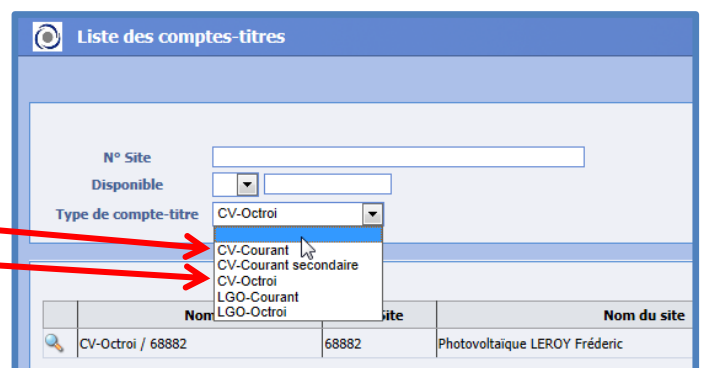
Liste des comptes-titres

N° Site
Disponible
Type de compte-titre CV-Octroi

CV-Courant
CV-Courant secondaire
CV-Octroi
LGO-Courant
LGO-Octroi

| | Nom | Site | Nom du site |
|---|---|---|---|
| | CV-Octroi / 68882 | 68882 | Photovoltaïque LEROY Fréderic |